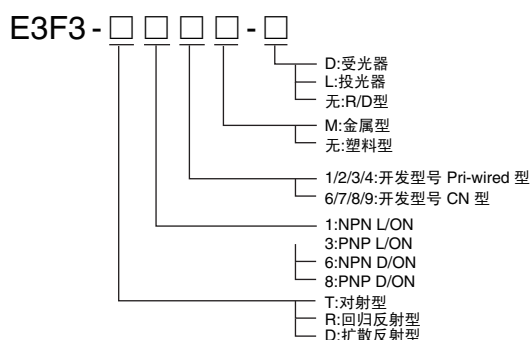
E3F3 - □ □ □ □ - □

D:受光器
L:投光器
无:R/D型

M:金属型
无:塑料型

1/2/3/4:开发型号 Pri-wired 型
6/7/8/9:开发型号 CN 型

1:NPN L/ON
3:PNP L/ON
6:NPN D/ON
8:PNP D/ON

T:对射型
R:回归反射型
D:扩散反射型